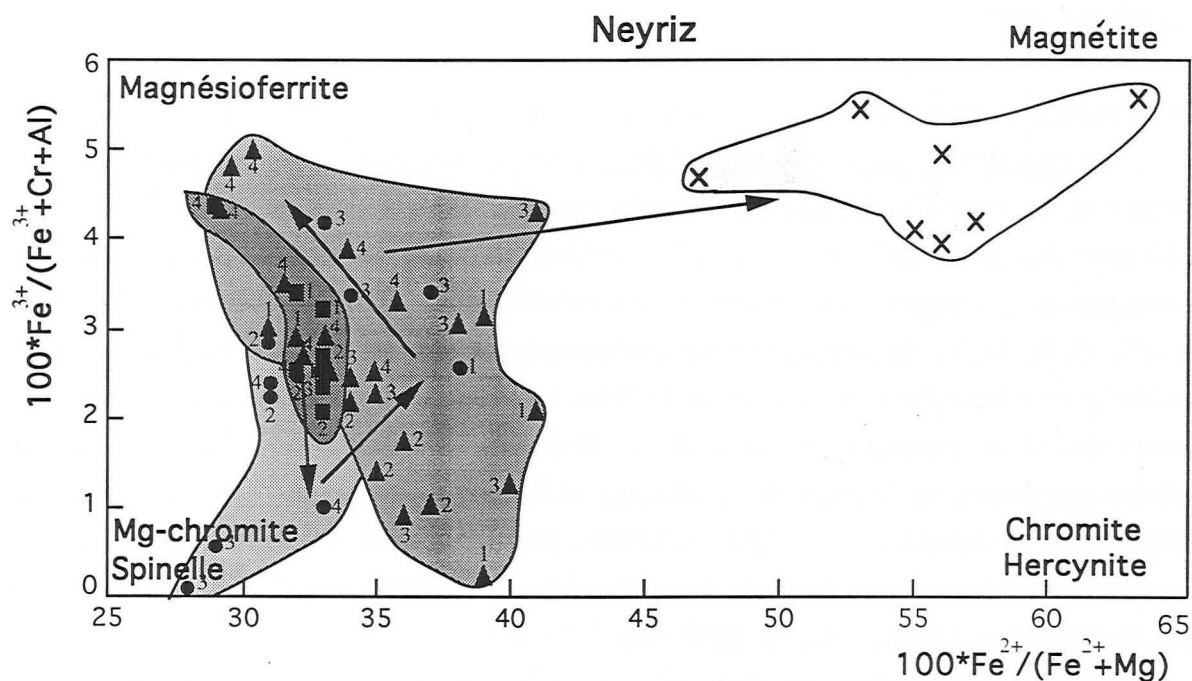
Neyriz

Magnétite

Magnésioferrite

$100*Fe^{3+}/(Fe^{3+}+Cr+Al)$

6
5
4
3
2
1
0

4 4
3 4 4
3
4
3
4
3
1
4
2
2
4
2
3
4
4
2
3
3
3
3
1
1
2
2
1
2
3
2
4
2
1
3

Mg-chromite
Spinelle

3
3

Chromite
Hercynite

25 30 35 40 45 50 55 60 65

$100*Fe^{2+}/(Fe^{2+}+Mg)$